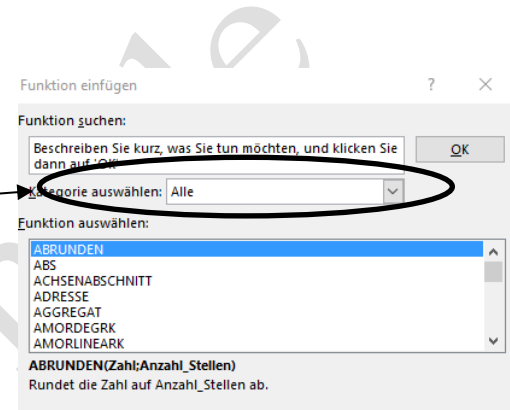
Funktion einfügen

?

Funktion suchen:

Beschreiben Sie kurz, was Sie tun möchten, und klicken Sie dann auf 'OK'

OK

Kategorie auswählen: Alle

Funktion auswählen:

ABRUNDEN
ABS
ACHSENABSCHNITT
ADRESSE
AGGREGAT
AMORDEGRK
AMORLINEARK

ABRUNDEN(Zahl;Anzahl_Stellen)
Rundet die Zahl auf Anzahl_Stellen ab.